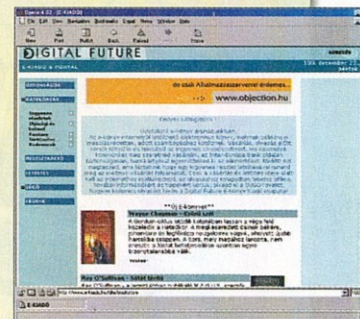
Opera 6.02 - [E-KIADO]

File Edit View Bookmarks E-mail News Window Help

New Print Reload Back Forward Home

DIGITAL FUTURE

E-KIADÓ A PORTÁL

BEMUTATKOZÁS

KATEGÓRIÁK

REGISZTRÁCIÓ

LETÖLTÉS

LINKEK

FÓRUM

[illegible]

szeredy

2002. december 23. péntek

de csak Alkalmazásszerver érdekes...

www.objection.hu

Kezdő Kategória

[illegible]

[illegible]

Royce Chapman - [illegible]

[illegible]

Ray O'Sullivan - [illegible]

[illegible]

http://www.ekiado.hu/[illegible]

E-KIADO